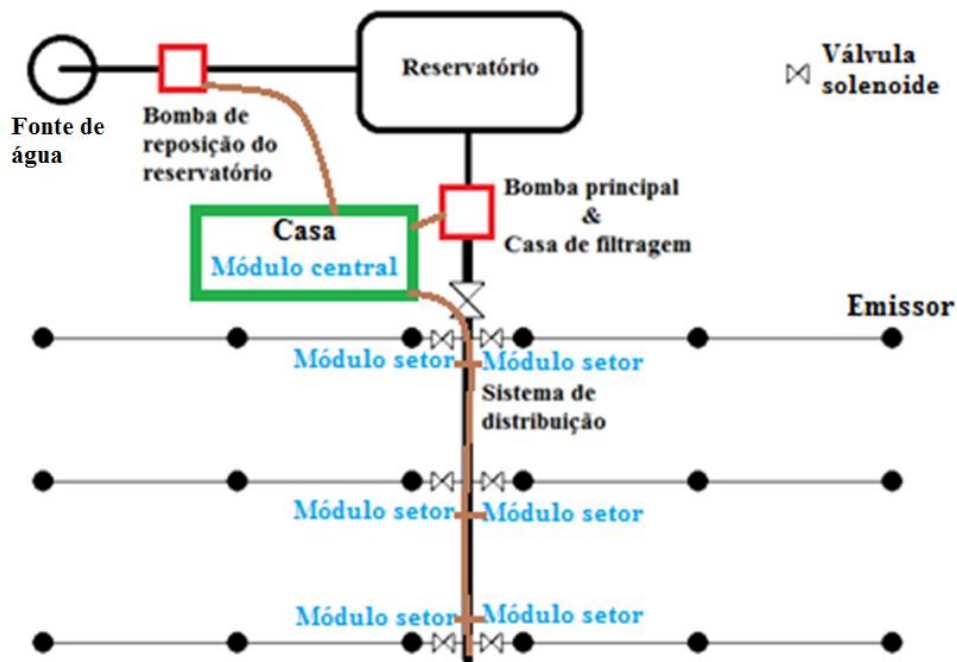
Reservatório

Válvula solenoide

Fonte de água

Bomba de reposição do reservatório

Bomba principal & Casa de filtragem

Casa
Módulo central

Emissor

Módulo setor

Módulo setor

Sistema de distribuição

Módulo setor

Módulo setor

Módulo setor

Módulo setor